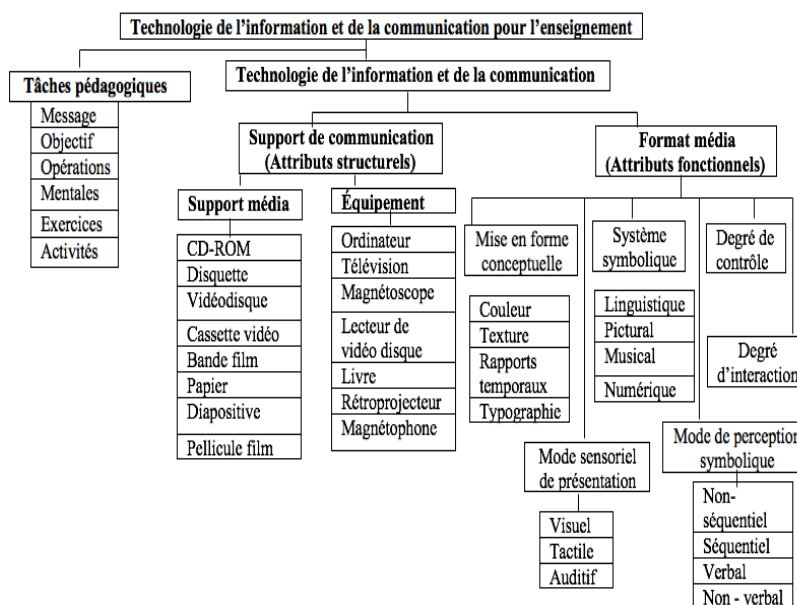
Technologie de l'information et de la communication pour l'enseignement

Tâches pédagogiques

Message
Objectif
Opérations
Mentales
Exercices
Activités

Technologie de l'information et de la communication

Support de communication (Attributs structurels)

Support média

CD-ROM
Disquette
Vidéodisque
Cassette vidéo
Bande film
Papier
Diapositive
Pellicule film

Équipement

Ordinateur
Télévision
Magnétoscope
Lecteur de vidéo disque
Livre
Rétroprojecteur
Magnétophone

Format média (Attributs fonctionnels)

Mise en forme conceptuelle

Couleur
Texture
Rapports temporaux
Typographie

Système symbolique

Linguistique
Pictural
Musical
Numérique

Degré de contrôle

Degré d'interaction

Mode sensoriel de présentation

Visuel
Tactile
Auditif

Mode de perception symbolique

Non-séquentiel
Séquentiel
Verbal
Non - verbal